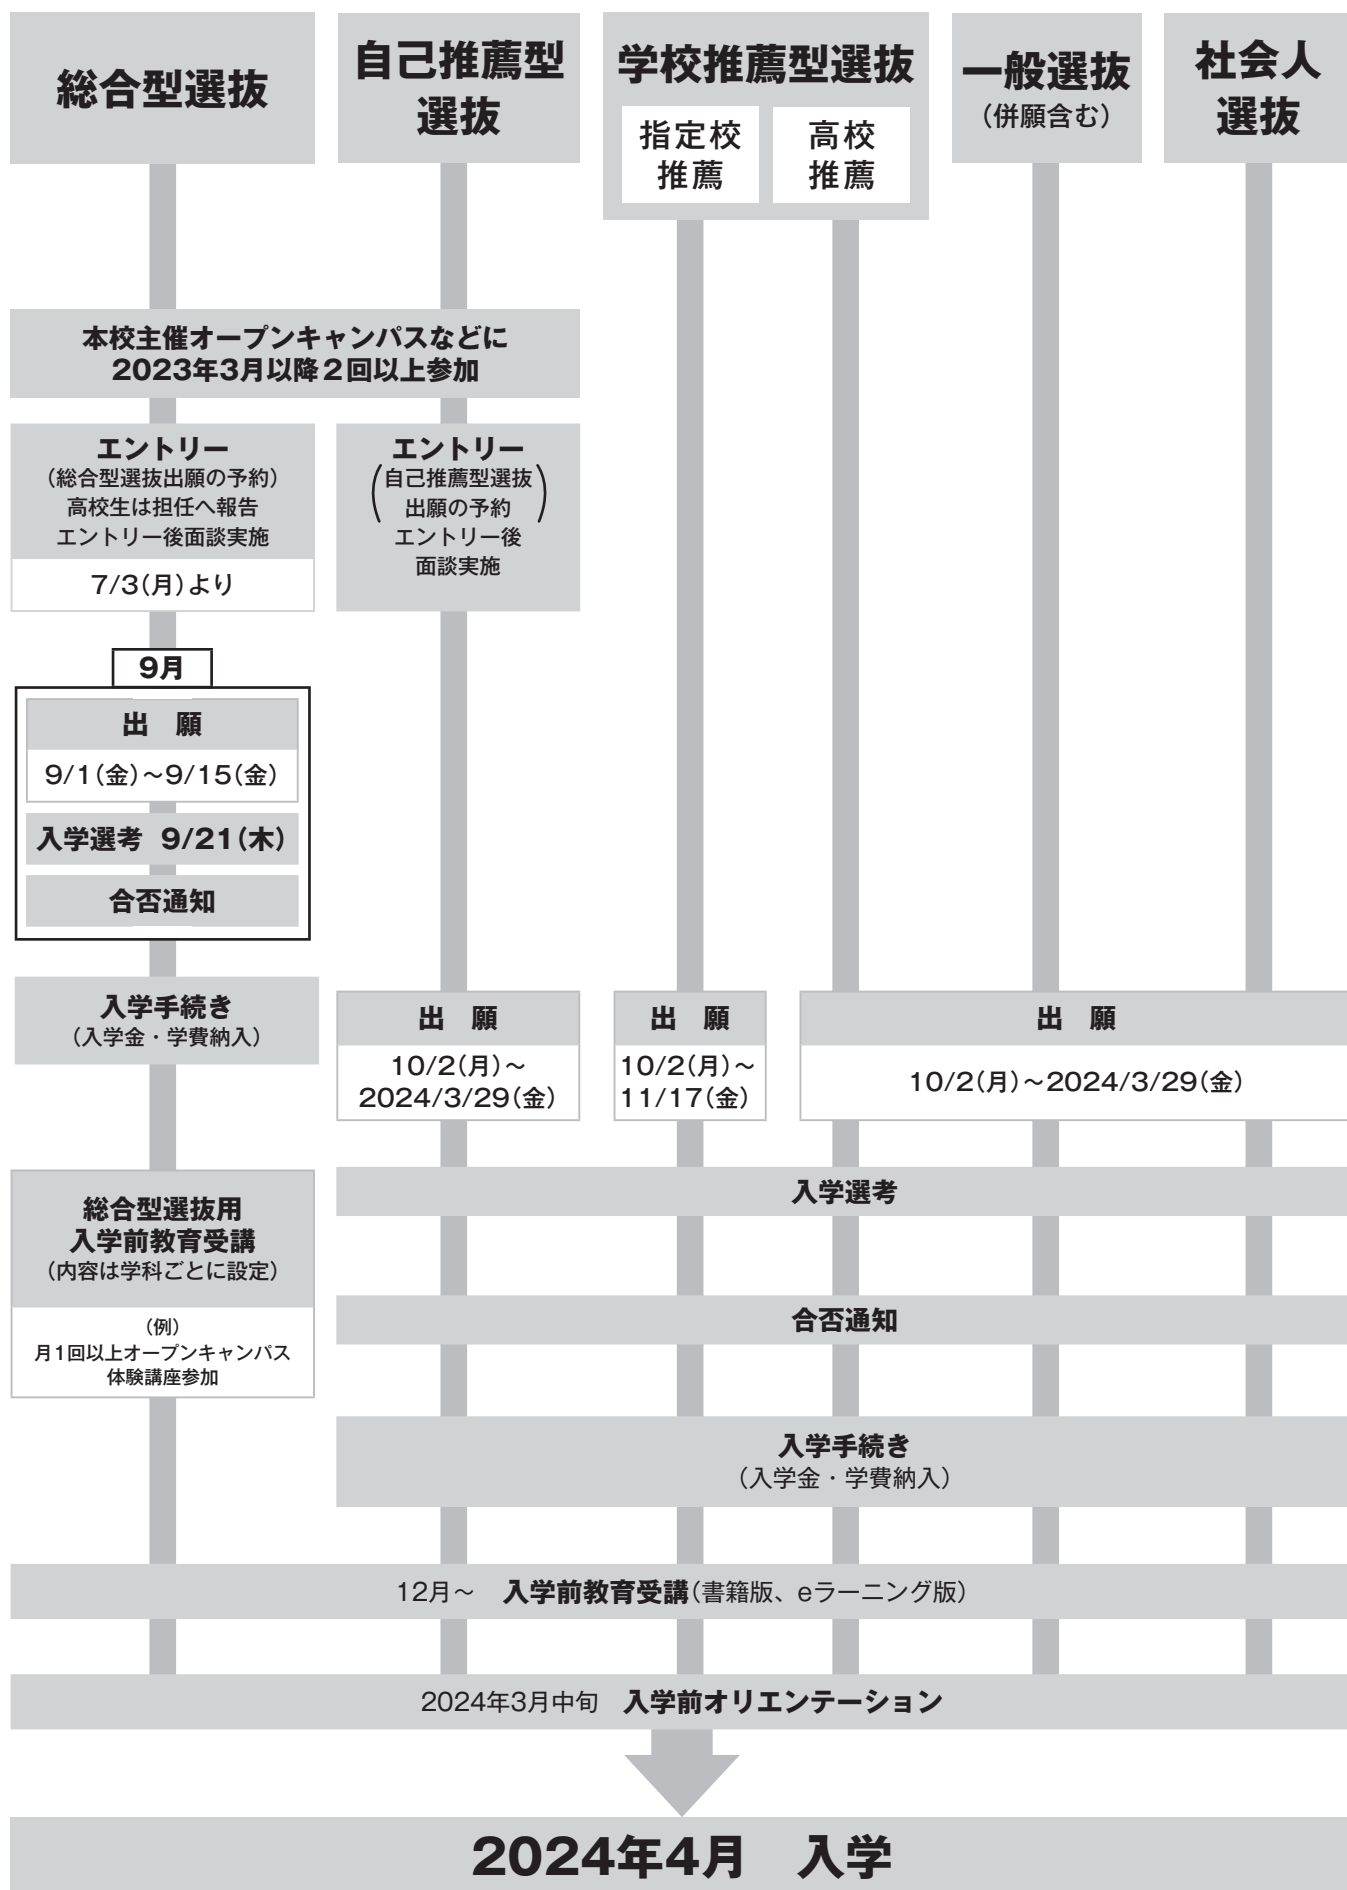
総合型選抜

自己推薦型選抜

学校推薦型選抜

指定校推薦

高校推薦

一般選抜
(併願含む)

社会人選抜

本校主催オープンキャンパスなどに
2023年3月以降2回以上参加

エントリー
(総合型選抜出願の予約)
高校生は担任へ報告
エントリー後面談実施

7/3(月)より

エントリー
(自己推薦型選抜出願の予約
エントリー後面談実施)

9月

出　願
9/1(金)~9/15(金)

入学選考　9/21(木)

合否通知

入学手続き
(入学金・学費納入)

出　願
10/2(月)~
2024/3/29(金)

出　願
10/2(月)~
11/17(金)

出　願
10/2(月)~2024/3/29(金)

総合型選抜用
入学前教育受講
(内容は学科ごとに設定)

(例)
月1回以上オープンキャンパス
体験講座参加

入学選考

合否通知

入学手続き
(入学金・学費納入)

12月~　入学前教育受講(書籍版、eラーニング版)

2024年3月中旬　入学前オリエンテーション

2024年4月　入学